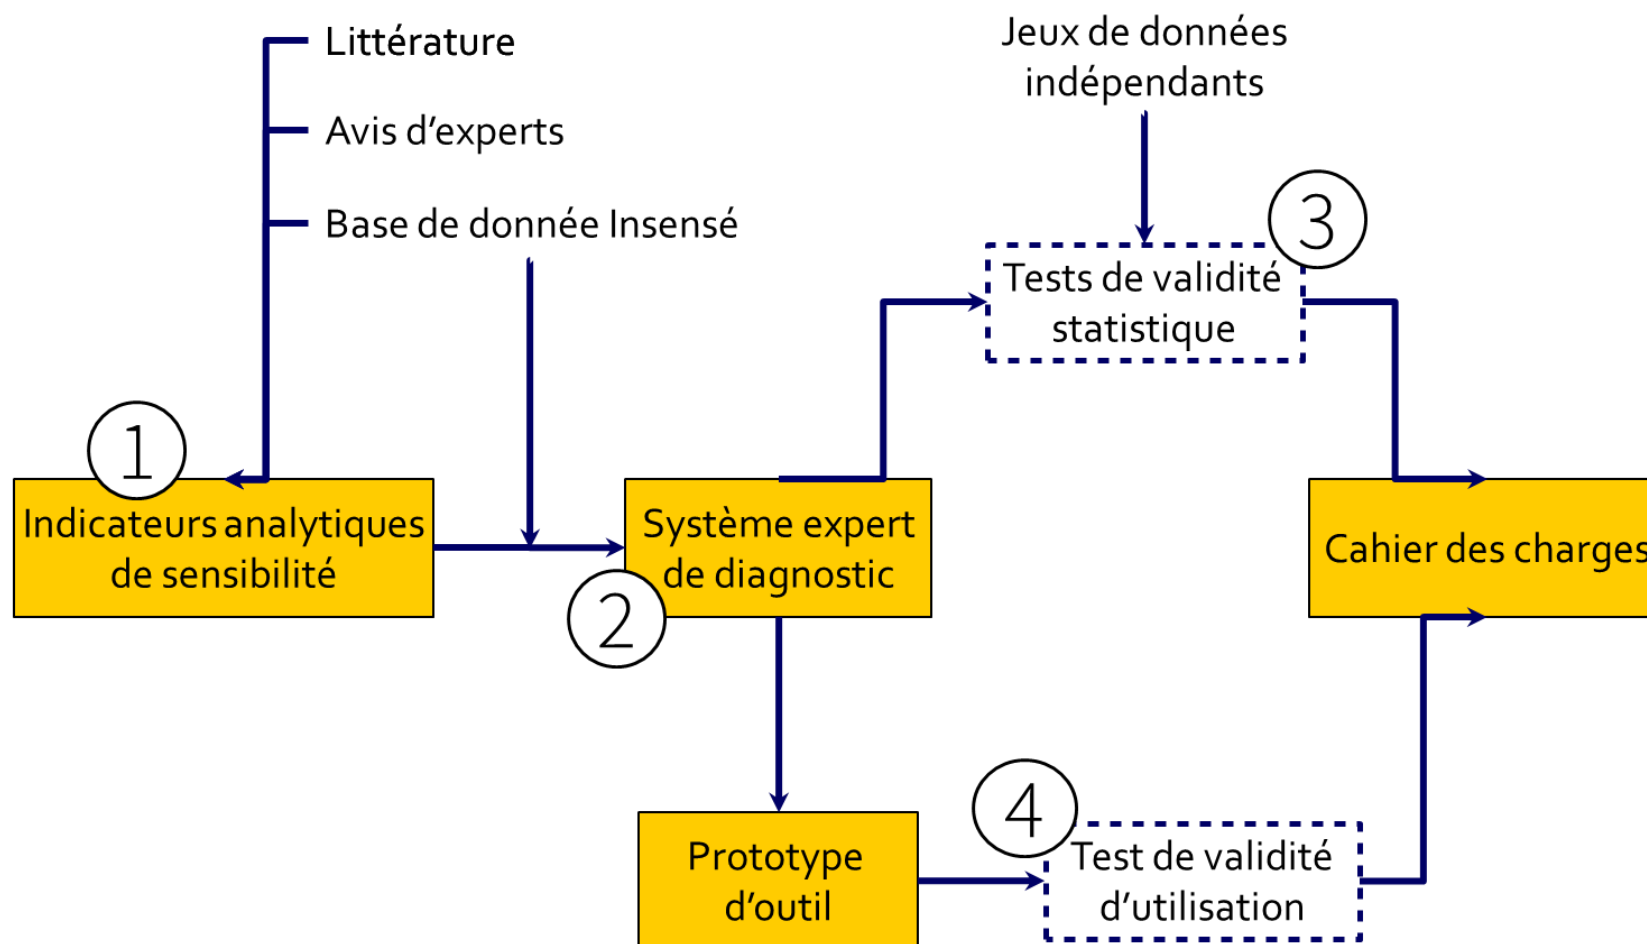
Littérature

Avis d'experts

Base de donnée Insensé

Jeux de données indépendants

3

Tests de validité statistique

1

Indicateurs analytiques de sensibilité

Système expert de diagnostic

2

Cahier des charges

4

Prototype d'outil

Test de validité d'utilisation